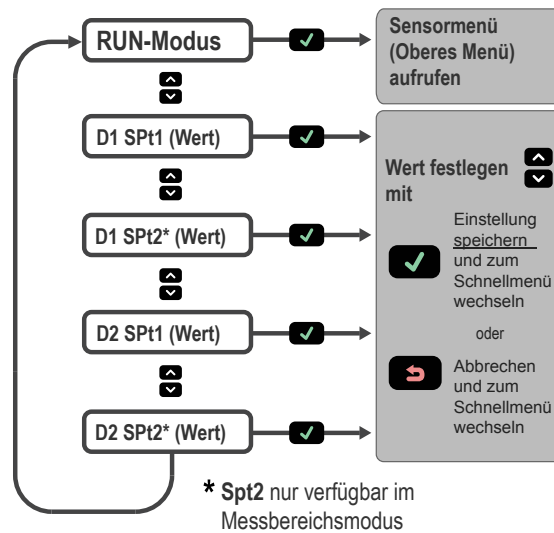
RUN-Modus

Sensormenü (Oberes Menü) aufrufen

D1 SPt1 (Wert)

Wert festlegen mit

Einstellung speichern und zum Schnellmenü wechseln

oder

Abbrechen und zum Schnellmenü wechseln

D1 SPt2* (Wert)

D2 SPt1 (Wert)

D2 SPt2* (Wert)

* Spt2 nur verfügbar im Messbereichsmodus